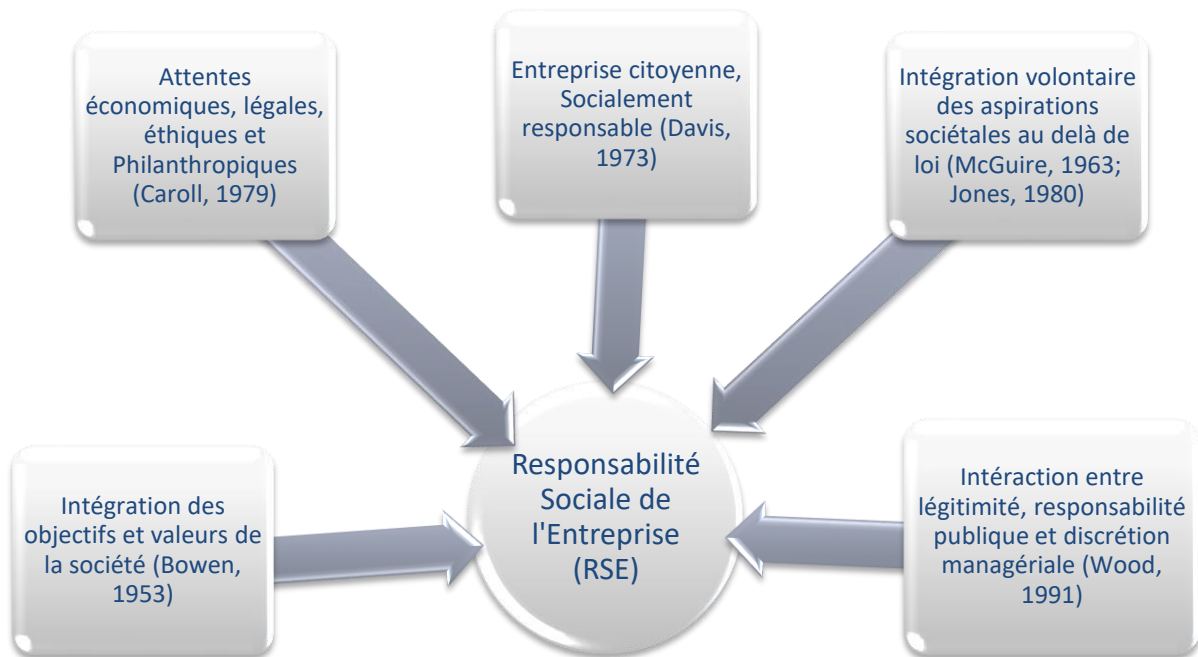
Attentes économiques, légales, éthiques et Philanthropiques (Caroll, 1979)

Entreprise citoyenne, Socialement responsable (Davis, 1973)

Intégration volontaire des aspirations sociétales au delà de loi (McGuire, 1963; Jones, 1980)

Intégration des objectifs et valeurs de la société (Bowen, 1953)

Responsabilité Sociale de l'Entreprise (RSE)

Intéraction entre légitimité, responsabilité publique et discrétion managériale (Wood, 1991)